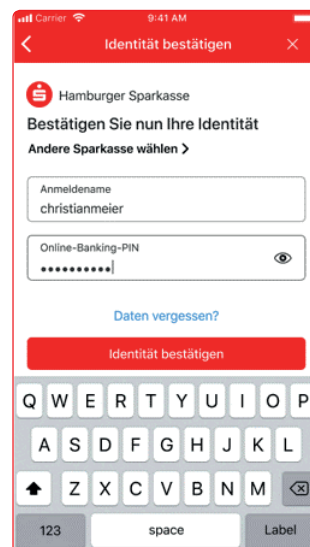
Carrier 9:41 AM

Identität bestätigen

Hamburger Sparkasse

Bestätigen Sie nun Ihre Identität

Andere Sparkasse wählen

Anmeldename
christianmeier

Online-Banking-PIN
••••••••••

Daten vergessen?

Identität bestätigen

Q W E R T Y U I O P
A S D F G H J K L
Z X C V B N M
123 space Label